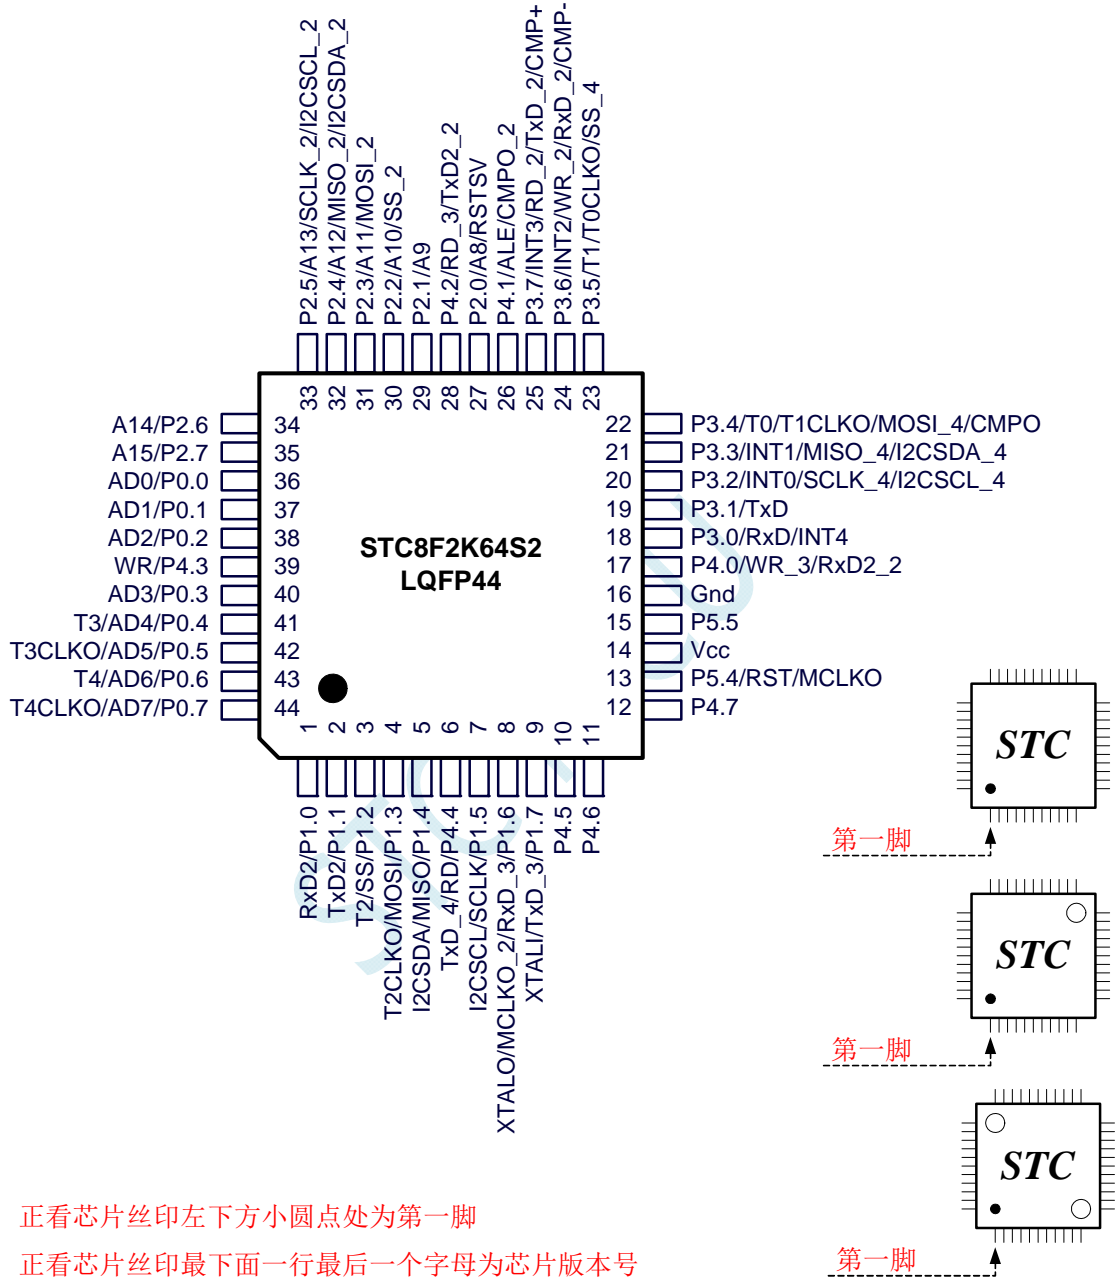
P2.5/A13/SCLK_2/I2CSCL_2
P2.4/A12/MISO_2/I2CSDA_2
P2.3/A11/MOSI_2
P2.2/A10/SS_2
P2.1/A9
P4.2/RD_3/TxD2_2
P2.0/A8/RSTSV
P4.1/ALE/CMPO_2
P3.7/INT3/RD_2/TxD_2/CMP+
P3.6/INT2/WR_2/RxD_2/CMP-
P3.5/T1/T0CLKO/SS_4

33 32 31 30 29 28 27 26 25 24 23

A14/P2.6 34
A15/P2.7 35
AD0/P0.0 36
AD1/P0.1 37
AD2/P0.2 38
WR/P4.3 39
AD3/P0.3 40
T3/AD4/P0.4 41
T3CLKO/AD5/P0.5 42
T4/AD6/P0.6 43
T4CLKO/AD7/P0.7 44

22 P3.4/T0/T1CLKO/MOSI_4/CMPO
21 P3.3/INT1/MISO_4/I2CSDA_4
20 P3.2/INT0/SCLK_4/I2CSCL_4
19 P3.1/TxD
18 P3.0/RxD/INT4
17 P4.0/WR_3/RxD2_2
16 Gnd
15 P5.5
14 Vcc
13 P5.4/RST/MCLKO
12 P4.7

STC8F2K64S2
LQFP44

1 2 3 4 5 6 7 8 9 10 11

RxD2/P1.0
TxD2/P1.1
T2/SS/P1.2
T2CLKO/MOSI/P1.3
I2CSDA/MISO/P1.4
TxD_4/RD/P4.4
I2CSCL/SCLK/P1.5
XTALO/MCLKO_2/RxD_3/P1.6
XTALI/TxD_3/P1.7
P4.5
P4.6

STC
第一脚
STC
第一脚
STC
第一脚

正看芯片丝印左下方小圆点处为第一脚
正看芯片丝印最下面一行最后一个字母为芯片版本号